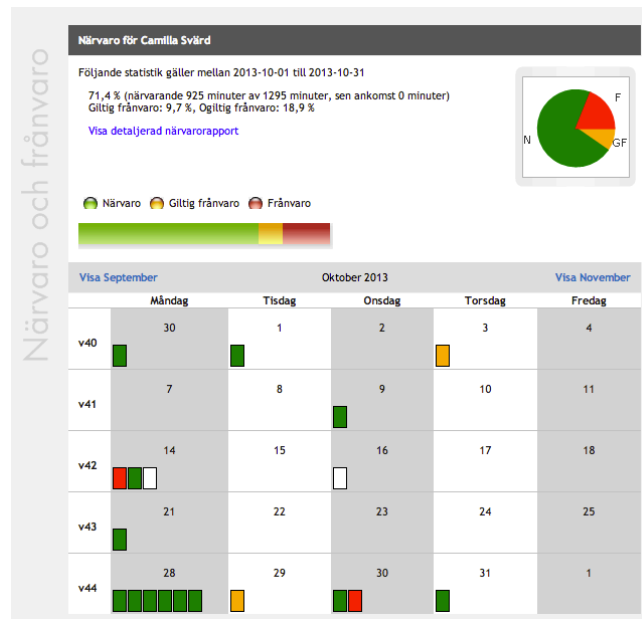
Närvaro och frånvaro

Närvaro för Camilla Svärd

Följande statistik gäller mellan 2013-10-01 till 2013-10-31

71,4 % (närvarande 925 minuter av 1295 minuter, sen ankomst 0 minuter)
Giltig frånvaro: 9,7 %, Ogiltig frånvaro: 18,9 %

Visa detaljerad närvarorapport

F
N
GF

Närvaro Giltig frånvaro Frånvaro

Visa September | Oktober 2013 | Visa November

| | Måndag | Tisdag | Onsdag | Torsdag | Fredag |
|---|---|---|---|---|---|
| v40 | 30 | 1 | 2 | 3 | 4 |
| v41 | 7 | 8 | 9 | 10 | 11 |
| v42 | 14 | 15 | 16 | 17 | 18 |
| v43 | 21 | 22 | 23 | 24 | 25 |
| v44 | 28 | 29 | 30 | 31 | 1 |